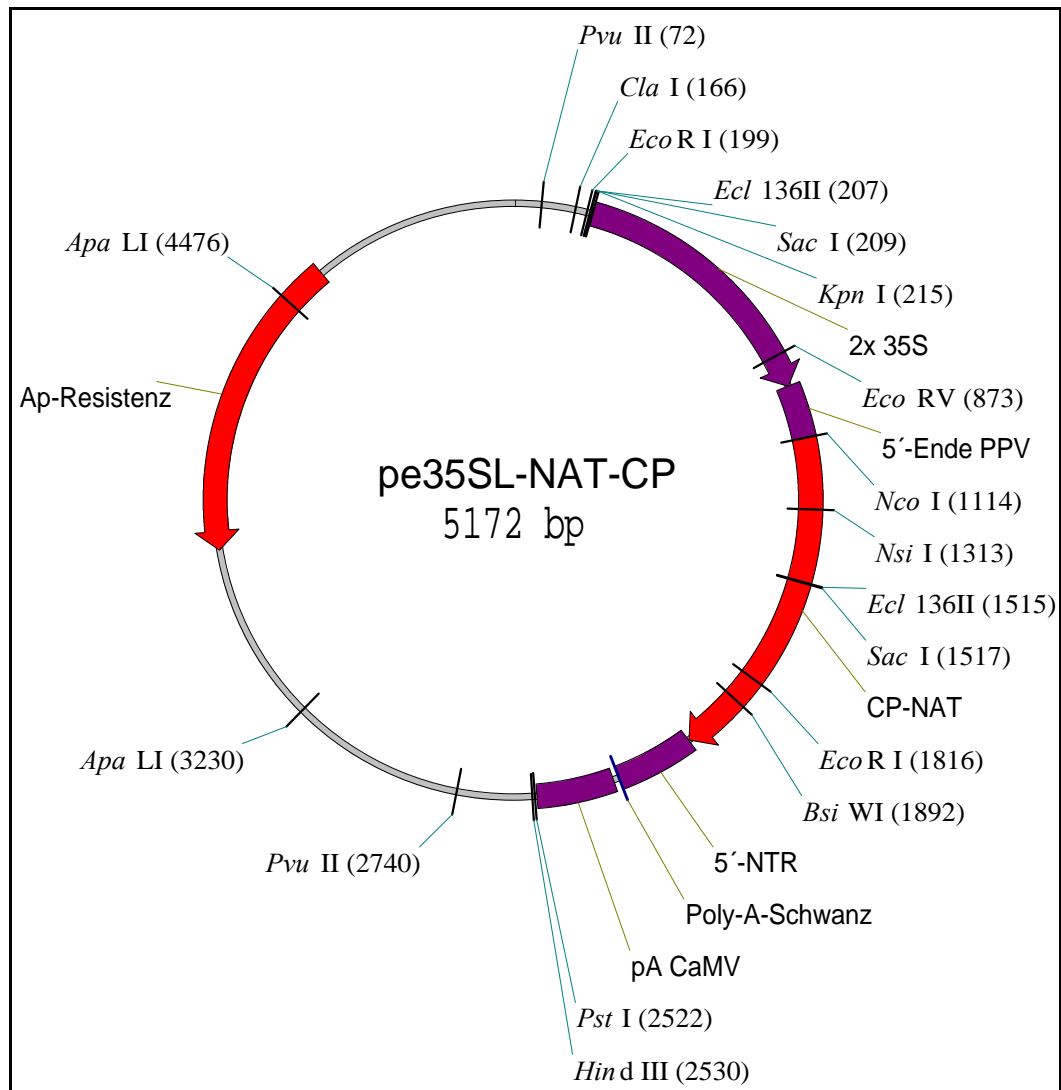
Pvu II (72)
Cla I (166)
Eco R I (199)
Ecl 136II (207)
Sac I (209)
Kpn I (215)
2x 35S
Eco RV (873)
5´-Ende PPV
Nco I (1114)
Nsi I (1313)
Ecl 136II (1515)
Sac I (1517)
CP-NAT
Eco R I (1816)
Bsi WI (1892)
5´-NTR
Poly-A-Schwanz
pA CaMV
Pst I (2522)
Hin d III (2530)
Pvu II (2740)
Apa LI (3230)
Ap-Resistenz
Apa LI (4476)
pe35SL-NAT-CP
5172 bp